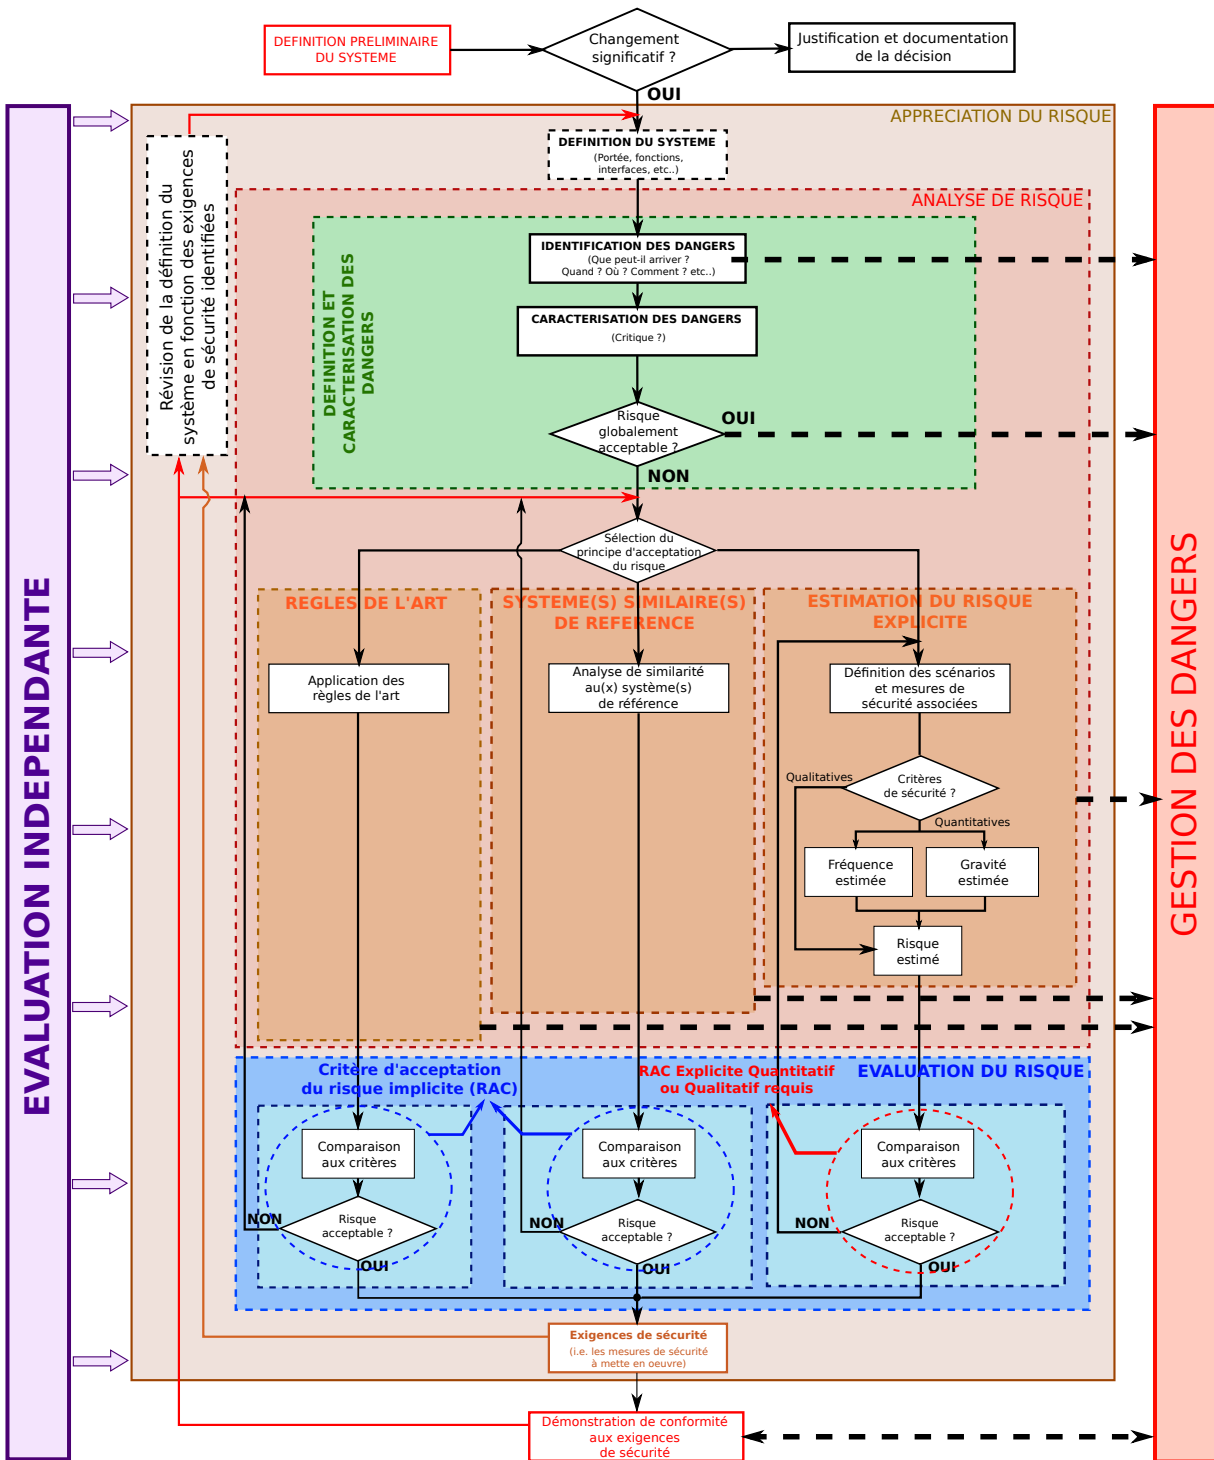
DEFINITION PRELIMINAIRE DU SYSTEME

Changement significatif ?

Justification et documentation de la décision

OUI

APPRECIATION DU RISQUE

EVALUATION INDEPENDANTE

GESTION DES DANGERS

Révision de la définition du système en fonction des exigences de sécurité identifiées

DEFINITION DU SYSTEME
(Portée, fonctions, interfaces, etc..)

ANALYSE DE RISQUE

DEFINITION ET CARACTERISATION DES DANGERS

IDENTIFICATION DES DANGERS
(Que peut-il arriver ? Quand ? Où ? Comment ? etc..)

CARACTERISATION DES DANGERS
(Critique ?)

Risque globalement acceptable ?

OUI

NON

Sélection du principe d'acceptation du risque

REGLES DE L'ART

SYSTEME(S) SIMILAIRE(S) DE REFERENCE

ESTIMATION DU RISQUE EXPLICITE

Application des règles de l'art

Analyse de similarité au(x) système(s) de référence

Définition des scénarios et mesures de sécurité associées

Qualitatives

Critères de sécurité ?

Quantitatives

Fréquence estimée

Gravité estimée

Risque estimé

Critère d'acceptation du risque implicite (RAC)

RAC Explicite Quantitatif ou Qualitatif requis

EVALUATION DU RISQUE

Comparaison aux critères

NON

Risque acceptable ?

OUI

Comparaison aux critères

NON

Risque acceptable ?

OUI

Comparaison aux critères

NON

Risque acceptable ?

OUI

Exigences de sécurité
(i.e. les mesures de sécurité à mette en oeuvre)

Démonstration de conformité aux exigences de sécurité